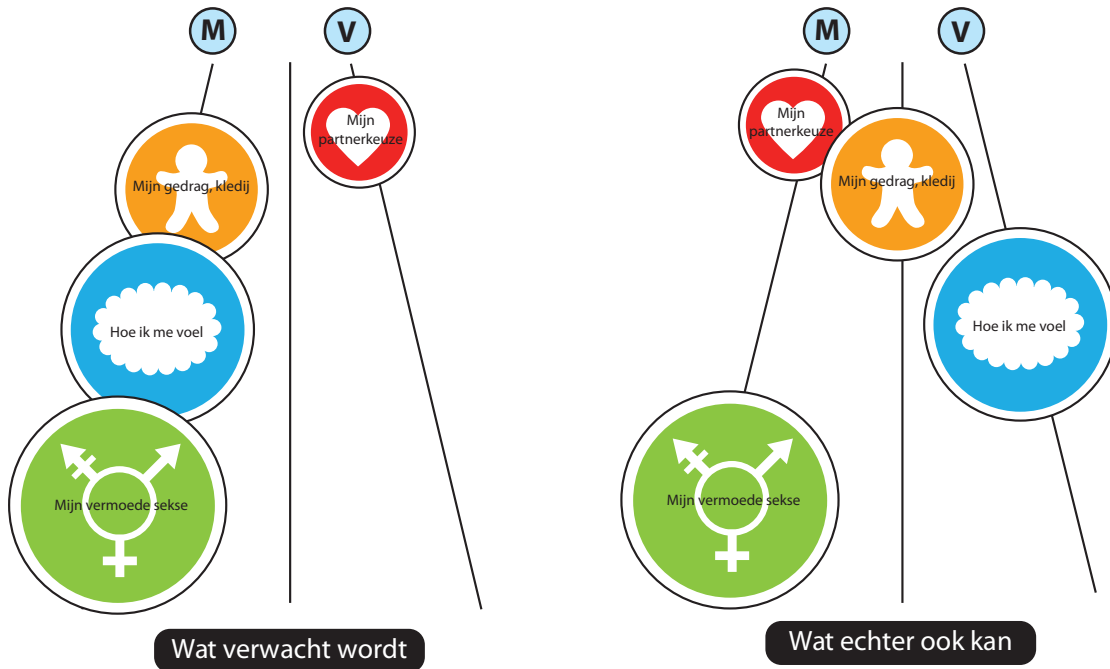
M

V

Mijn gedrag, kledij

Mijn partnerkeuze

Hoe ik me voel

Mijn vermoede sekse

Wat verwacht wordt

M

V

Mijn partnerkeuze

Mijn gedrag, kledij

Hoe ik me voel

Mijn vermoede sekse

Wat echter ook kan